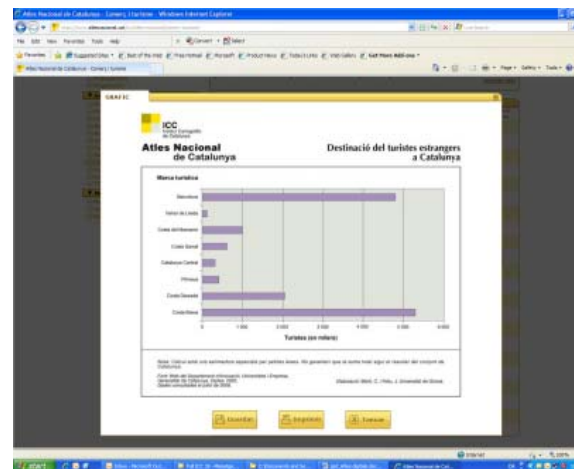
Atles Nacional de Catalunya - Windows Internet Explorer

GRÀFIC

ICC

Atles Nacional de Catalunya

Destinació del turistes estrangers a Catalunya

Marca turística

Barcelona

Terres de Lleida

Costa del Maresme

Costa Daurada

Catalunya Central

Pirineus

Costa Daurada

Costa Brava

0

1 000

2 000

3 000

4 000

5 000

Turistes (en milers)

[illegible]

Desar

Imprimir

Tancar

start